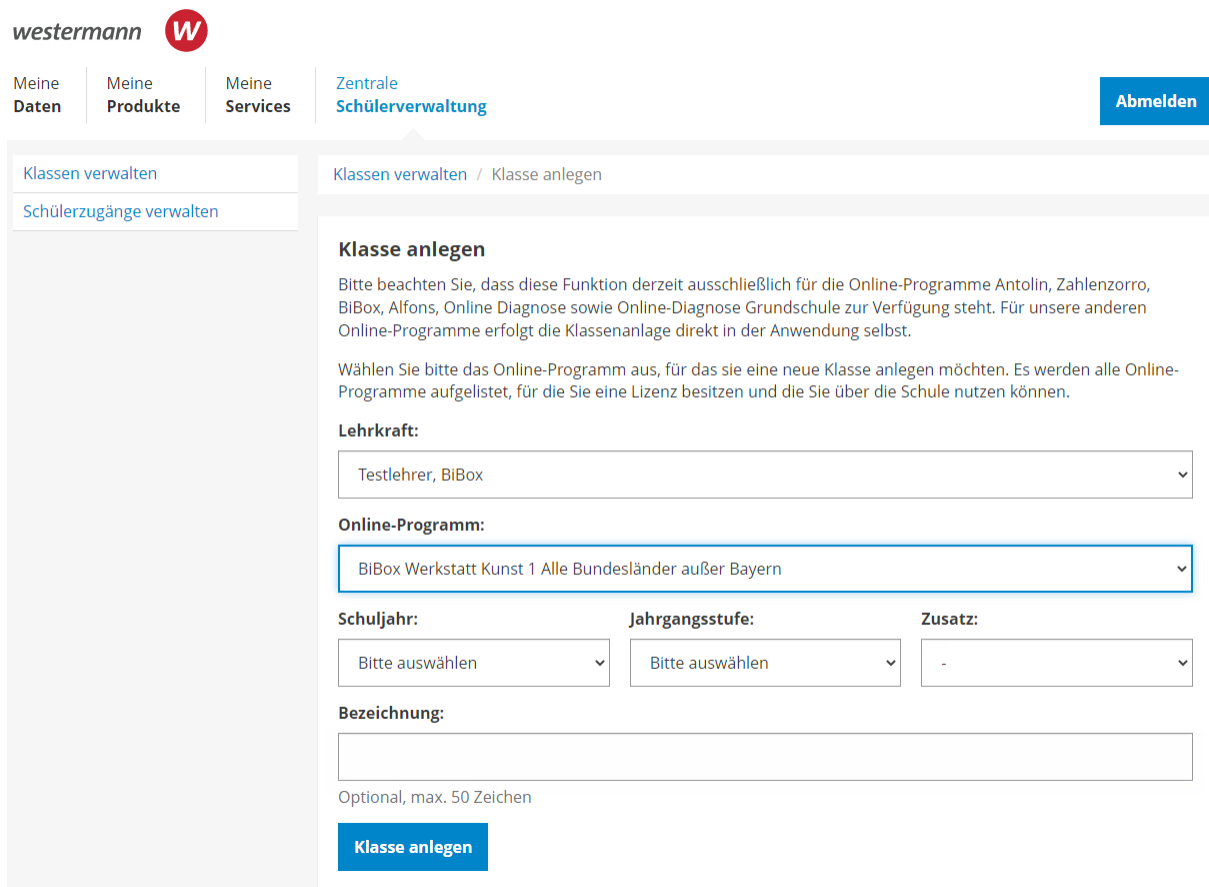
westermann w

Meine Daten | Meine Produkte | Meine Services | Zentrale Schülerverwaltung

Abmelden

Klassen verwalten
Schülerzugänge verwalten

Klassen verwalten / Klasse anlegen

Klasse anlegen

Bitte beachten Sie, dass diese Funktion derzeit ausschließlich für die Online-Programme Antolin, Zahlenzorro, BiBox, Alfons, Online Diagnose sowie Online-Diagnose Grundschule zur Verfügung steht. Für unsere anderen Online-Programme erfolgt die Klassenanlage direkt in der Anwendung selbst.

Wählen Sie bitte das Online-Programm aus, für das sie eine neue Klasse anlegen möchten. Es werden alle Online-Programme aufgelistet, für die Sie eine Lizenz besitzen und die Sie über die Schule nutzen können.

Lehrkraft:

Testlehrer, BiBox

Online-Programm:

BiBox Werkstatt Kunst 1 Alle Bundesländer außer Bayern

Schuljahr:

Bitte auswählen

Jahrgangsstufe:

Bitte auswählen

Zusatz:

-

Bezeichnung:

Optional, max. 50 Zeichen

Klasse anlegen